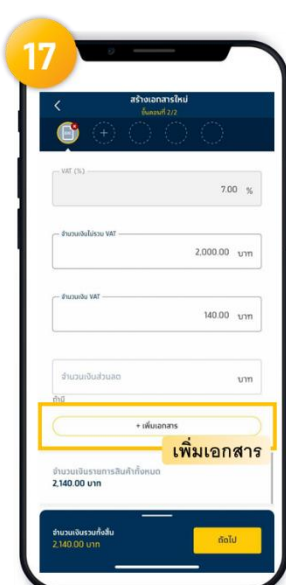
17

<

สร้างเอกสารใหม่

ขั้นตอนที่ 2/2

VAT (%)

7.00 %

จำนวนเงินไม่รวม VAT

2,000.00 บาท

จำนวนเงิน VAT

140.00 บาท

จำนวนเงินส่วนลด

บาท

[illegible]

+ เพิ่มเอกสาร

เพิ่มเอกสาร

จำนวนเงินรายการสินค้าทั้งหมด

2,140.00 บาท

จำนวนเงินรวมทั้งสิ้น

2,140.00 บาท

ถัดไป